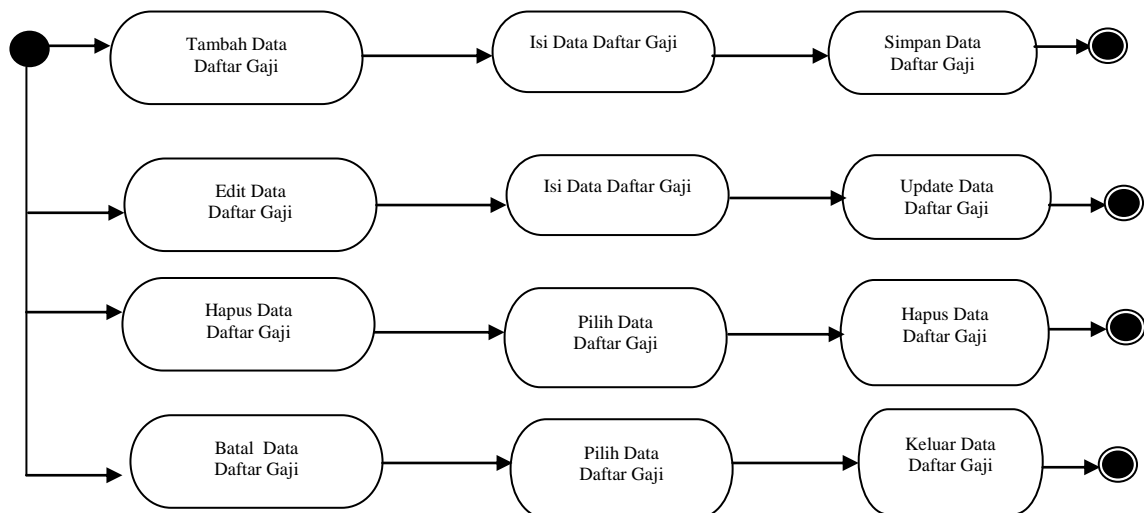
Tambah Data Daftar Gaji

Isi Data Daftar Gaji

Simpan Data Daftar Gaji

Edit Data Daftar Gaji

Isi Data Daftar Gaji

Update Data Daftar Gaji

Hapus Data Daftar Gaji

Pilih Data Daftar Gaji

Hapus Data Daftar Gaji

Batal Data Daftar Gaji

Pilih Data Daftar Gaji

Keluar Data Daftar Gaji